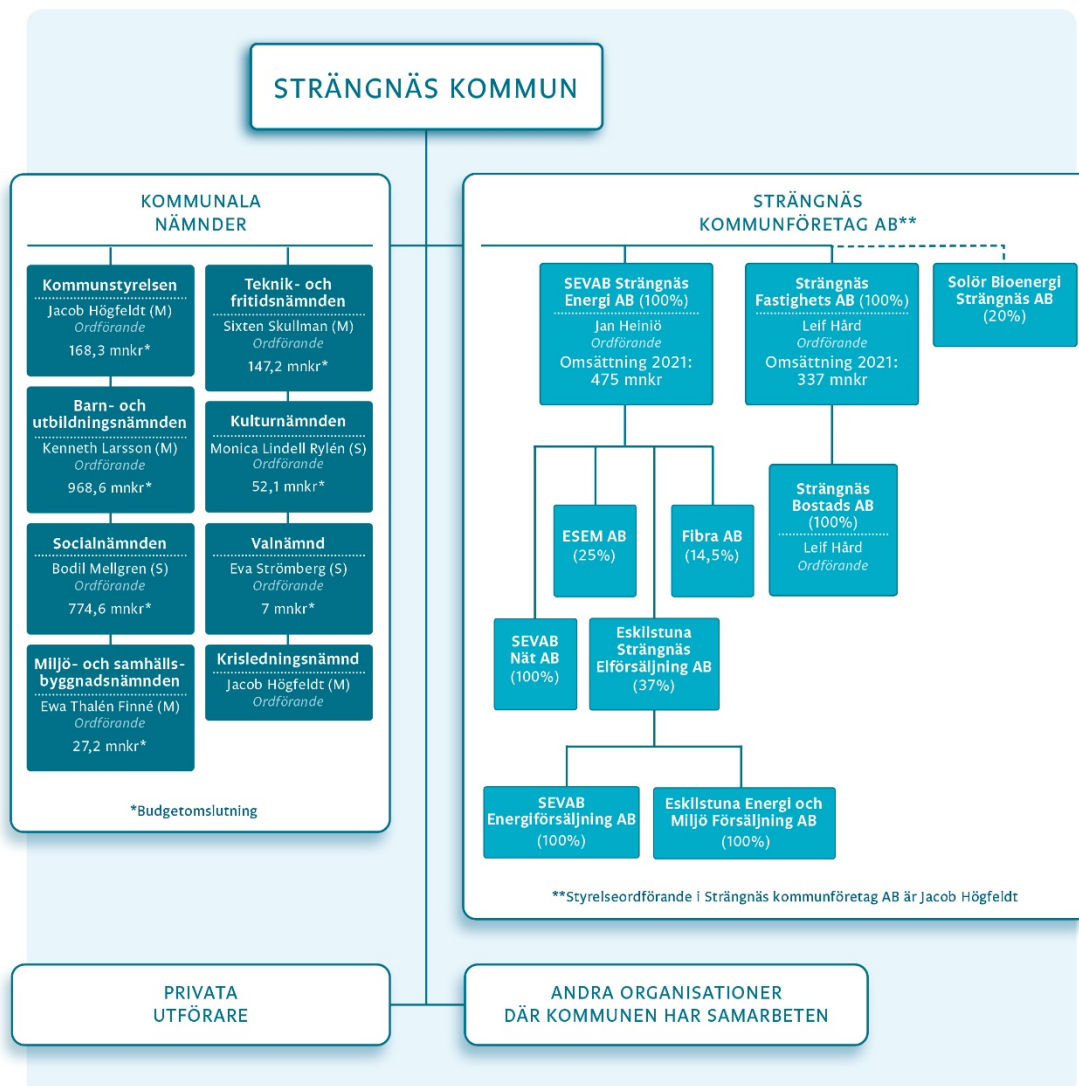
STRÄNGNÄS KOMMUN

KOMMUNALA NÄMNDER

Kommunstyrelsen
Jacob Högfeldt (M)
Ordförande
168,3 mnkr*

Barn- och utbildningsnämnden
Kenneth Larsson (M)
Ordförande
968,6 mnkr*

Socialnämnden
Bodil Mellgren (S)
Ordförande
774,6 mnkr*

Miljö- och samhällsbyggnadsnämnden
Ewa Thalén Finné (M)
Ordförande
27,2 mnkr*

Teknik- och fritidsnämnden
Sixten Skullman (M)
Ordförande
147,2 mnkr*

Kulturnämnden
Monica Lindell Rylén (S)
Ordförande
52,1 mnkr*

Valnämnd
Eva Strömberg (S)
Ordförande
7 mnkr*

Krisledningsnämnd
Jacob Högfeldt (M)
Ordförande

*Budgetomslutning

STRÄNGNÄS KOMMUNFÖRETAG AB**

SEVAB Strängnäs Energi AB (100%)
Jan Heiniö
Ordförande
Omsättning 2021: 475 mnkr

Strängnäs Fastighets AB (100%)
Leif Hård
Ordförande
Omsättning 2021: 337 mnkr

Solör Bioenergi Strängnäs AB (20%)

ESEM AB (25%)

Fibra AB (14,5%)

Strängnäs Bostads AB (100%)
Leif Hård
Ordförande

SEVAB Nät AB (100%)

Eskilstuna Strängnäs Elförsäljning AB (37%)

SEVAB Energiförsäljning AB (100%)

Eskilstuna Energi och Miljö Försäljning AB (100%)

**Styrelseordförande i Strängnäs kommunföretag AB är Jacob Högfeldt

PRIVATA UTFÖRARE

ANDRA ORGANISATIONER DÄR KOMMUNEN HAR SAMARBETEN